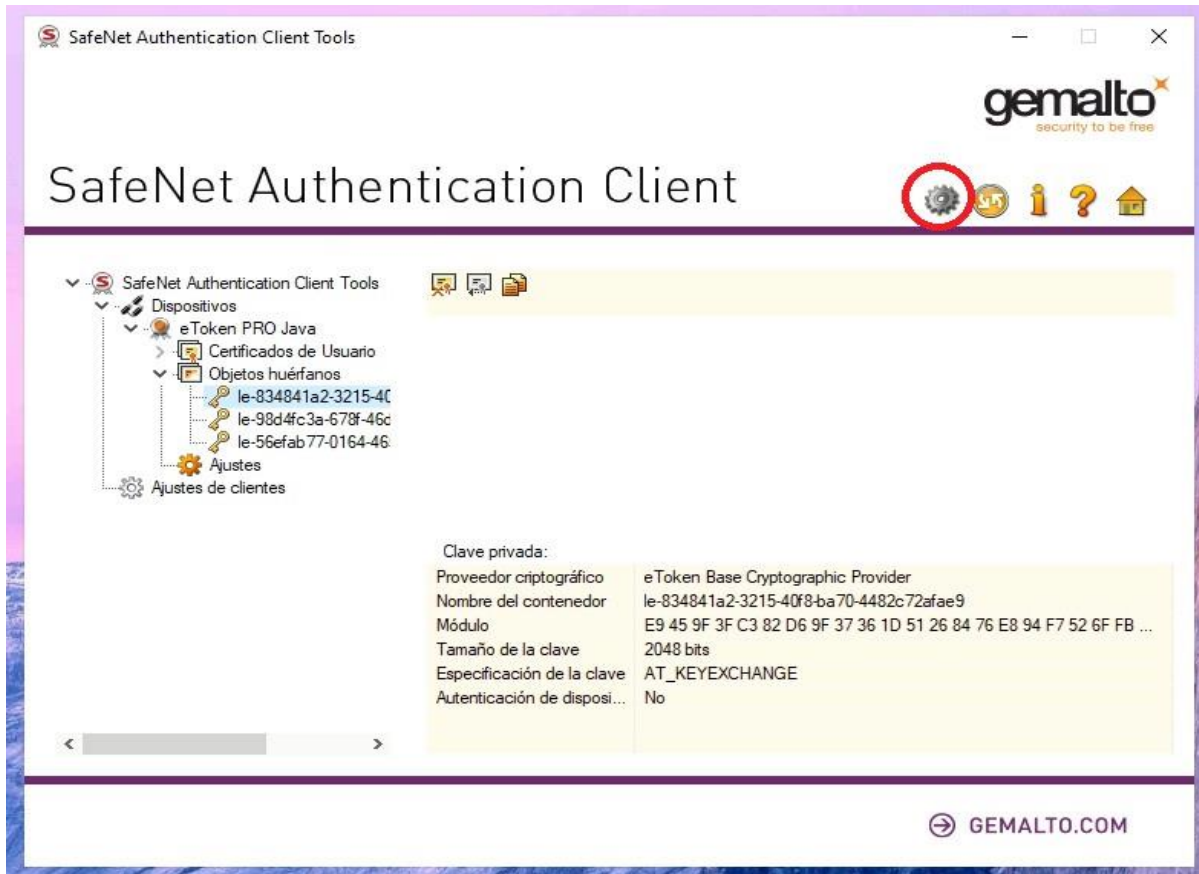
SafeNet Authentication Client Tools

gemalto
security to be free

SafeNet Authentication Client

SafeNet Authentication Client Tools
Dispositivos
eToken PRO Java
Certificados de Usuario
Objetos huérfanos
le-834841a2-3215-4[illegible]
le-98d4fc3a-678f-46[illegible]
le-56efab77-0164-46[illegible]
Ajustes
Ajustes de clientes

Clave privada:

| | |
|---|---|
| Proveedor criptográfico | eToken Base Cryptographic Provider |
| Nombre del contenedor | le-834841a2-3215-40f8-ba70-4482c72afae9 |
| Módulo | E9 45 9F 3F C3 82 D6 9F 37 36 1D 51 26 84 76 E8 94 F7 52 6F FB ... |
| Tamaño de la clave | 2048 bits |
| Especificación de la clave | AT_KEYEXCHANGE |
| Autenticación de disposi... | No |

GEMALTO.COM